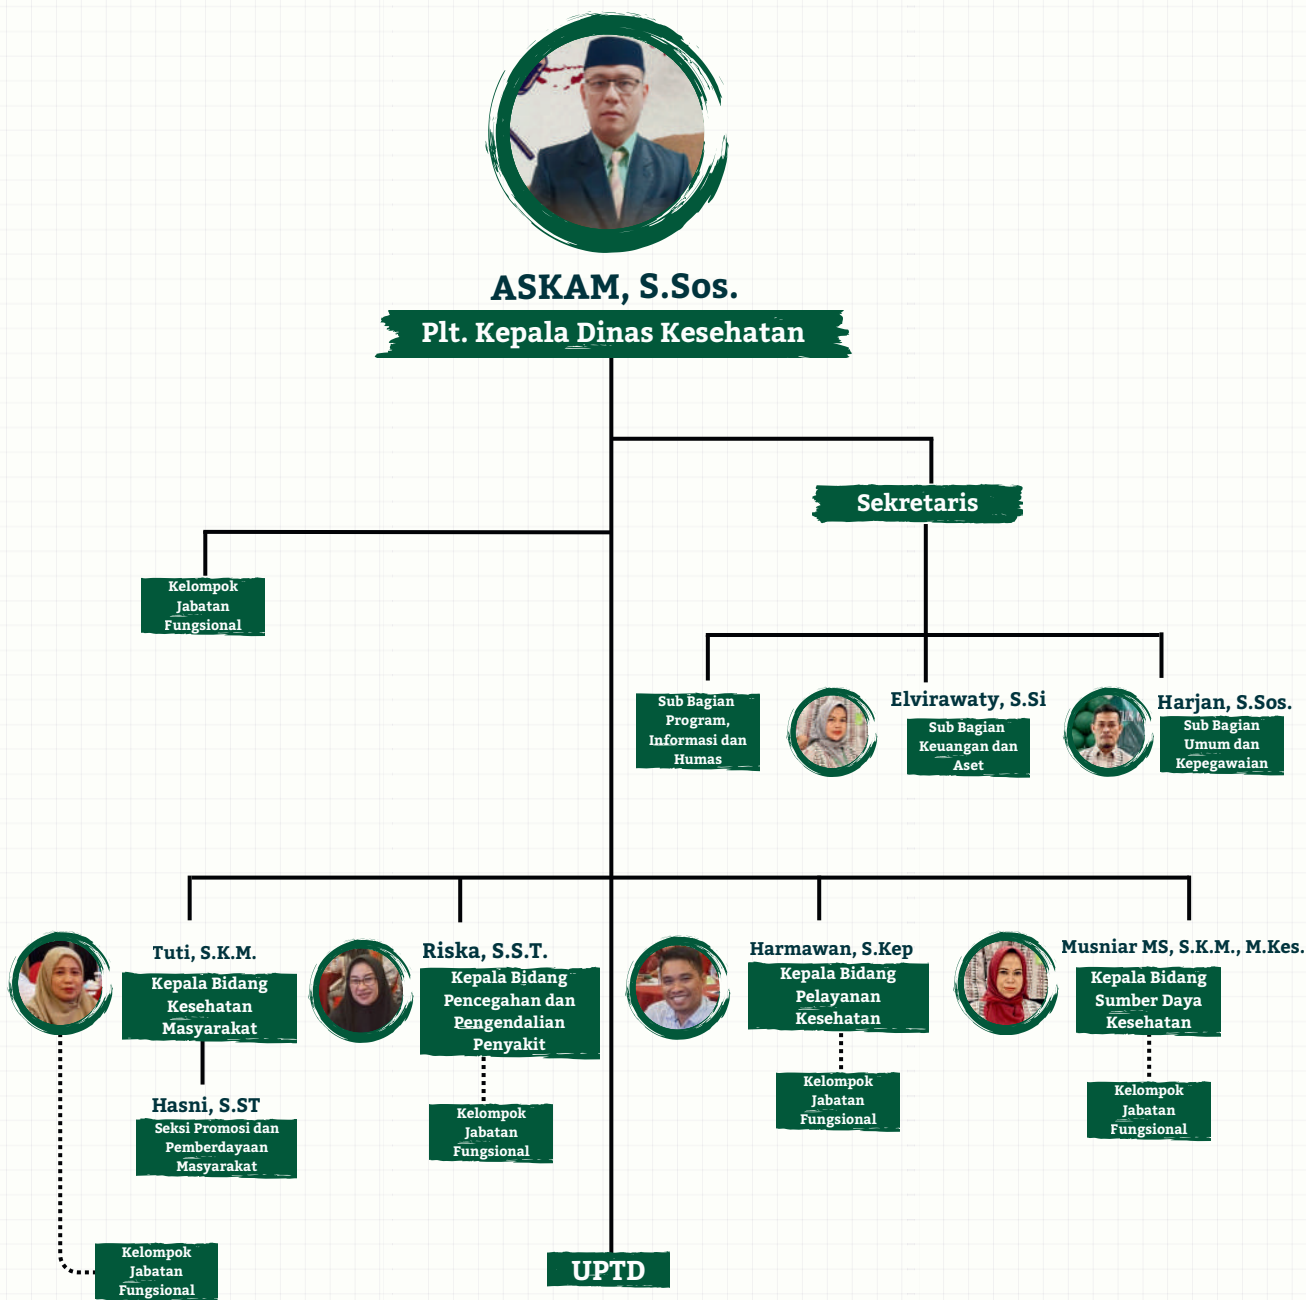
ASKAM, S.Sos.
Plt. Kepala Dinas Kesehatan

Sekretaris

Kelompok Jabatan Fungsional

Sub Bagian Program, Informasi dan Humas

Elvirawaty, S.Si
Sub Bagian Keuangan dan Aset

Harjan, S.Sos.
Sub Bagian Umum dan Kepegawaian

Tuti, S.K.M.
Kepala Bidang Kesehatan Masyarakat

Hasni, S.ST
Seksi Promosi dan Pemberdayaan Masyarakat

Riska, S.S.T.
Kepala Bidang Pencegahan dan Pengendalian Penyakit

Kelompok Jabatan Fungsional

Harmawan, S.Kep
Kepala Bidang Pelayanan Kesehatan

Kelompok Jabatan Fungsional

Musniar MS, S.K.M., M.Kes.
Kepala Bidang Sumber Daya Kesehatan

Kelompok Jabatan Fungsional

Kelompok Jabatan Fungsional

UPTD